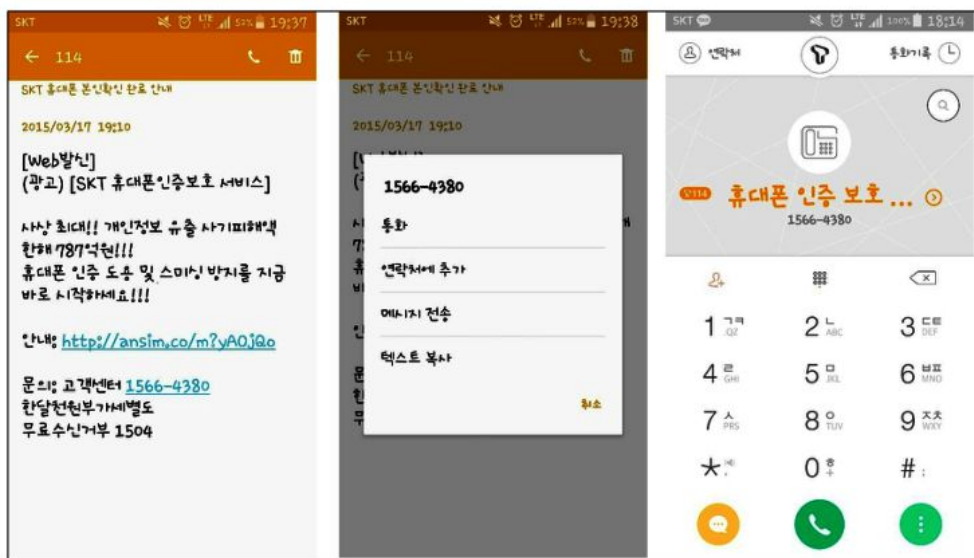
SKT 53% 19:37

← 114

SKT 휴대폰 본인확인 완료 안내

2015/03/17 19:10

[Web발신]
(광고) [SKT 휴대폰인증보호 서비스]

사상 최대!! 개인정보 유출 사기피해액 한해 787억원!!!
휴대폰 인증 도용 및 스미싱 방지를 지금 바로 시작하세요!!!

안내: http://ansim.co/m?yA0jQo

문의: 고객센터 1566-4380
한달천원부가세별도
무료수신거부 1504

SKT 52% 19:38

← 114

SKT 휴대폰 본인확인 완료 안내

2015/03/17 19:10

1566-4380

통화

연락처에 추가

메시지 전송

텍스트 복사

취소

SKT 100% 18:14

연락처

통화기록

114 휴대폰 인증 보호 ...

1566-4380

1 QZ
2 ㄴ ABC
3 ㄷㄸ DEF
4 ㄹ GHI
5 ㅁ JKL
6 ㅂㅃ MNO
7 ㅅ PRS
8 ㅇ TUV
9 ㅈㅉ WXY
*
0 +
#